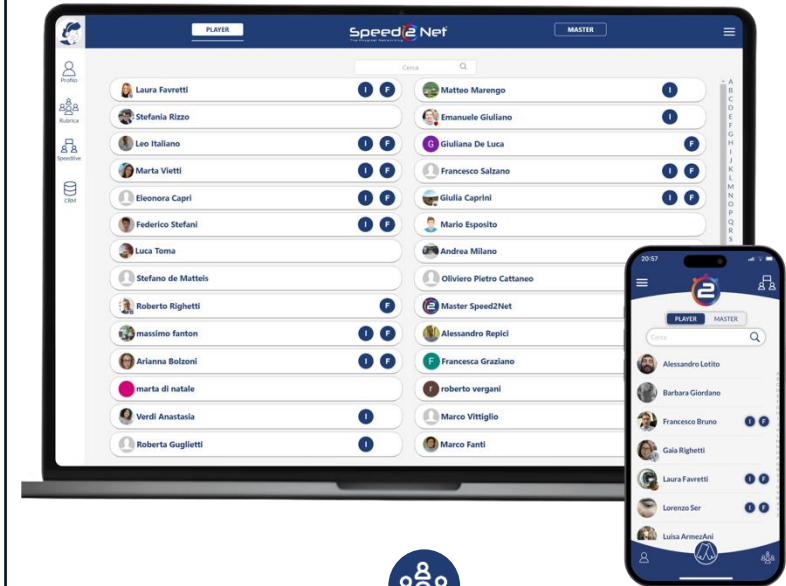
PLAYER

Speed2Net

The Speeder Networking

MASTER

Profilo

Rubrica

Speedive

CRM

Cerca

Laura Favretti I F
Stefania Rizzo
Leo Italiano I F
Marta Vietti I F
Eleonora Capri I F
Federico Stefani I F
Luca Toma
Stefano de Matteis
Roberto Righetti F
massimo fanton I F
Arianna Bolzoni I F
marta di natale
Verdi Anastasia I
Roberta Guglietti I

Matteo Marengo I
Emanuele Giuliano I
Giuliana De Luca F
Francesco Salzano I F
Giulia Caprini I F
Mario Esposito
Andrea Milano
Oliviero Pietro Cattaneo
Master Speed2Net
Alessandro Repici
Francesca Graziano
roberto vergani
Marco Vittiglio
Marco Fanti

A B C D E F G H I J K L M N O P Q R S

20:57

PLAYER MASTER

Cerca

Alessandro Lotito
Barbara Giordano
Francesco Bruno I F
Gaia Righetti
Laura Favretti I F
Lorenzo Ser I F
Luisa ArmezAni